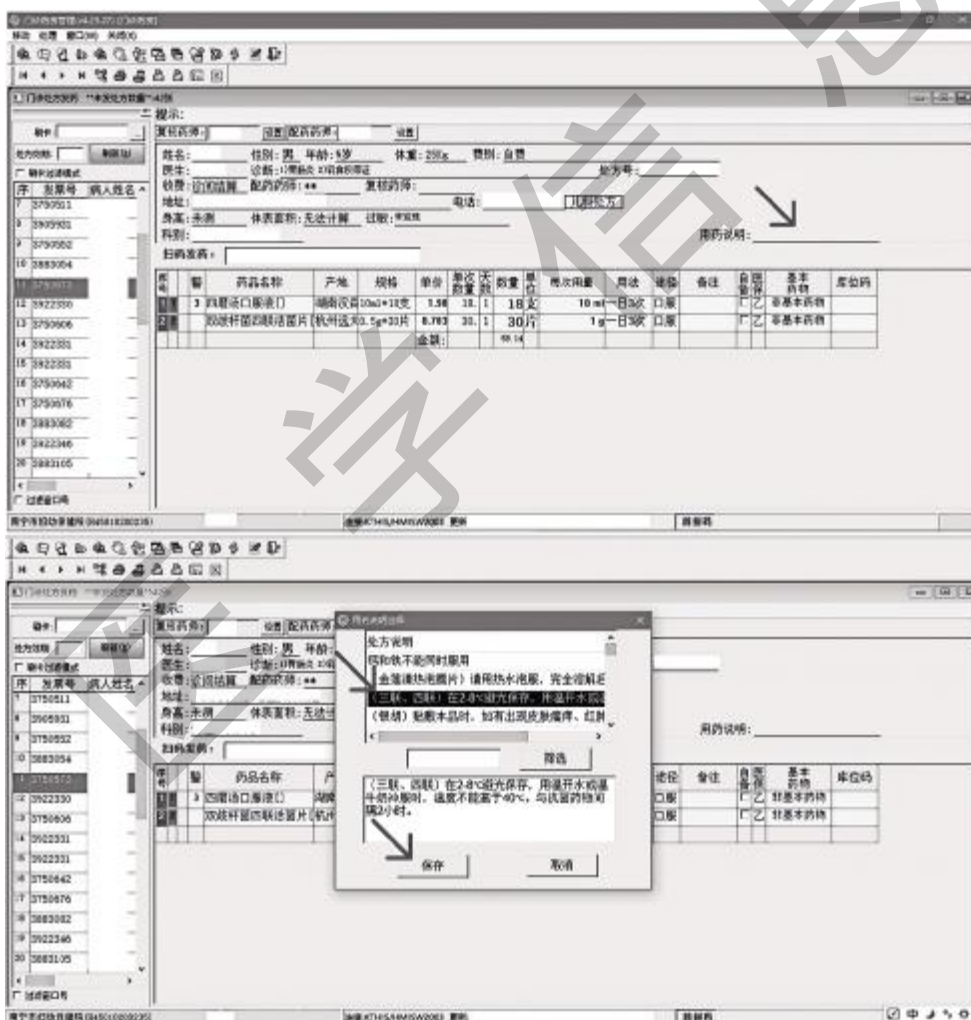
提示:
复核药师: 设置 配药药师: 设置
姓名: 性别: 男 年龄: 5岁 体重: 20kg 费别: 自费
医生: 诊断: 处方号:
收费: 配药药师: ** 复核药师:
地址: 电话:
身高: 未测 体表面积: 无法计算 过敏:
科别:
用药说明:
妇病查病:

| 序号 | 暂 | 药品名称 | 产地 | 规格 | 单价 | 单次数量 | 天数 | 数量 | 单位 | 每次用量 | 用法 | 途径 | 备注 | 自备 | 医保 | 基本药物 | 库位码 |
|---|---|---|---|---|---|---|---|---|---|---|---|---|---|---|---|---|---|
| 1 | | 3 四磨汤口服液 | 湖南汉森 | 10ml*10支 | 1.58 | 10. | 1 | 18 | 支 | 10 ml | 一日3次 | 口服 | | | 乙 | 非基本药物 | |
| 2 | | 双歧杆菌四联活菌片 | 杭州远大 | 0.5g*33片 | 0.703 | 10. | 1 | 30 | 片 | 1 g | 一日3次 | 口服 | | | 乙 | 非基本药物 | |
| | | | | | | 金额: | | | | | | | | | | | |

序 发票号 病人姓名
7 3750511
8 3505931
9 3750552
10 3883054
11
12 3922330
13 3750606
14 3922331
15 3922331
16 3750642
17 3750676
18 3883082
19 3922346
20 3883105
过滤窗口号

处方说明
铁和铁不能同时服用
金莲清热泡腾片)请用热水泡服,完全溶解后
(三联、四联)在2-8°C避光保存,用温开水或
(银胡)贴敷本品时,如有现皮肤瘙痒、红肿
筛选
(三联、四联)在2-8°C避光保存,用温开水或温牛奶冲服时,温度不能高于40°C,与抗菌药物间隔2小时。
保存 取消